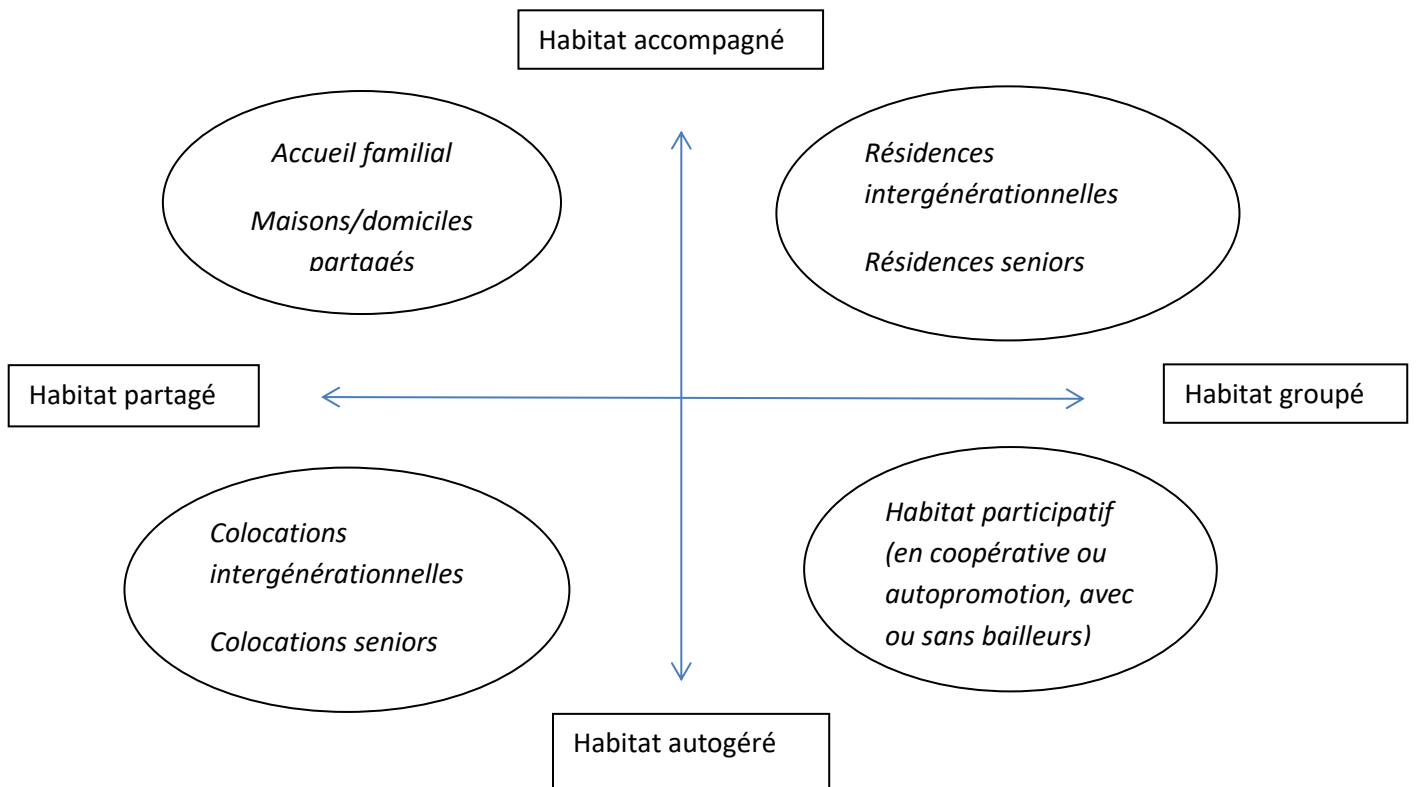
Habitat accompagné

Accueil familial

Maisons/domiciles partagés

Résidences intergénérationnelles

Résidences seniors

Habitat partagé

Habitat groupé

Colocations intergénérationnelles

Colocations seniors

Habitat participatif (en coopérative ou autopromotion, avec ou sans bailleurs)

Habitat autogéré